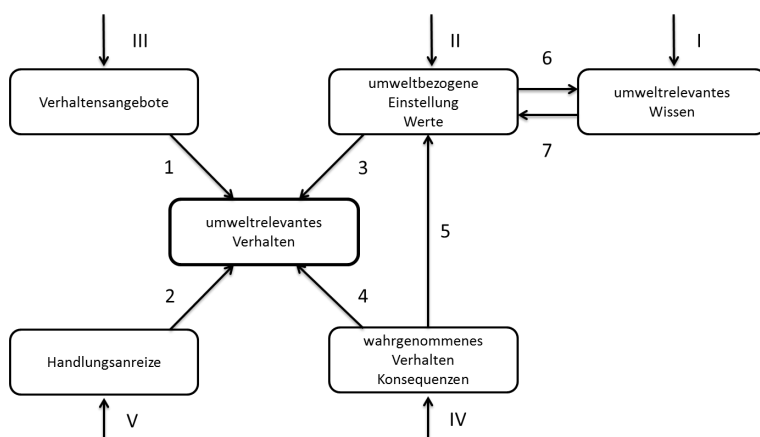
III

Verhaltensangebote

II

umweltbezogene Einstellung Werte

6

I

umweltrelevantes Wissen

7

1

3

umweltrelevantes Verhalten

5

2

4

Handlungsanreize

wahrgenommenes Verhalten Konsequenzen

V

IV